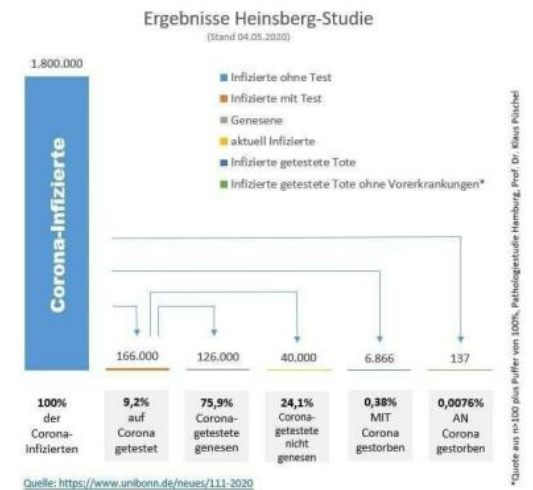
Ergebnisse Heinsberg-Studie
(Stand 04.05.2020)

1.800.000

Corona-Infizierte

Infizierte ohne Test
Infizierte mit Test
Genesene
aktuell Infizierte
Infizierte getestete Tote
Infizierte getestete Tote ohne Vorerkrankungen*

Pathologiestudie Hamburg, Prof. Dr. Klaus Püschel

166.000
126.000
40.000
6.866
137

| 100% der Corona-Infizierten | 9,2% auf Corona getestet | 75,9% Corona-getestete genesen | 24,1% Corona-getestete nicht genesen | 0,38% MIT Corona gestorben | 0,0076% AN Corona gestorben |
|---|---|---|---|---|---|

*Quote aus n>100 plus Puffer von 100%, Pathologiestudie Hamburg, Prof. Dr. Klaus Püschel

Quelle: https://www.unibonn.de/neues/111-2020